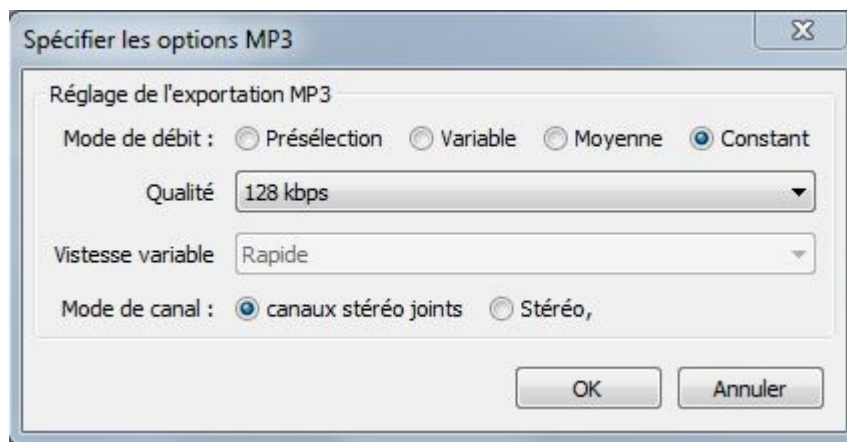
Spécifier les options MP3

Réglage de l'exportation MP3

Mode de débit : Présélection Variable Moyenne Constant

Qualité 128 kbps

Vistesse variable Rapide

Mode de canal : canaux stéréo joints Stéréo,

OK Annuler